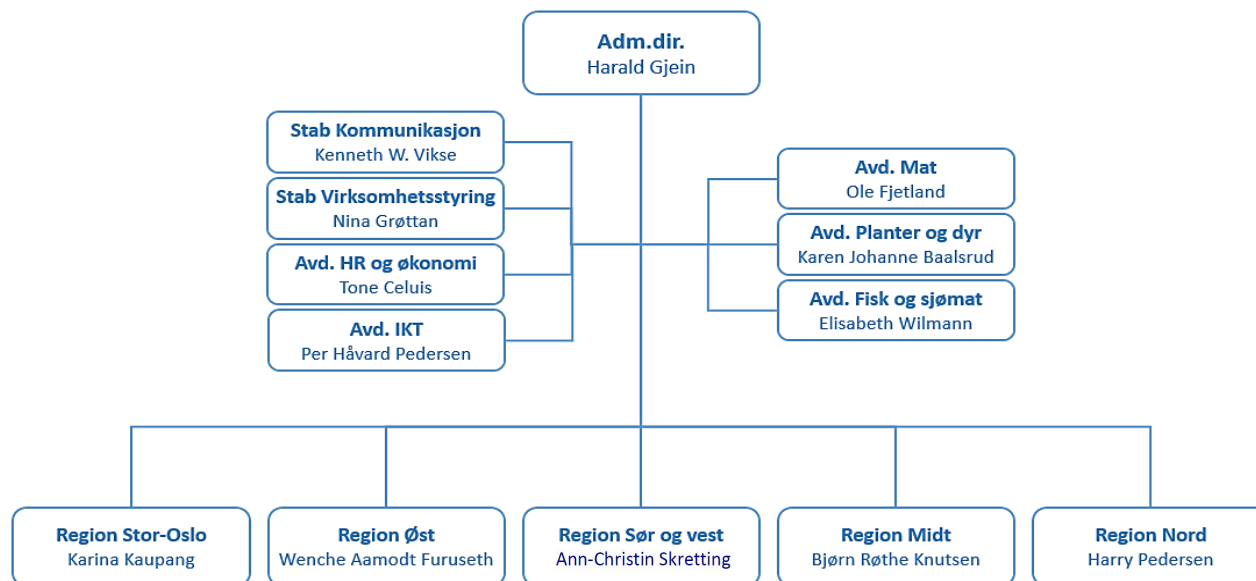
Adm.dir.
Harald Gjein

Stab Kommunikasjon
Kenneth W. Vikse

Stab Virksomhetsstyring
Nina Grøttan

Avd. HR og økonomi
Tone Celuis

Avd. IKT
Per Håvard Pedersen

Avd. Mat
Ole Fjetland

Avd. Planter og dyr
Karen Johanne Baalsrud

Avd. Fisk og sjømat
Elisabeth Wilmann

Region Stor-Oslo
Karina Kaupang

Region Øst
Wenche Aamodt Furuseth

Region Sør og vest
Ann-Christin Skretting

Region Midt
Bjørn Røthe Knutsen

Region Nord
Harry Pedersen